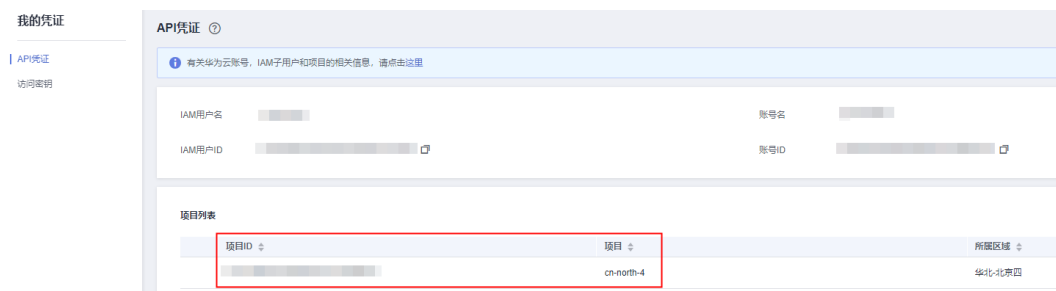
我的凭证

API凭证
访问密钥

API凭证 ⓘ

有关华为云账号，IAM子用户和项目的相关信息，请点击这里

IAM用户名 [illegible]
账号名 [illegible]
IAM用户ID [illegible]
账号ID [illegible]

项目列表

| 项目ID | 项目 | 所属区域 |
|---|---|---|
| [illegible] | cn-north-4 | 华北-北京四 |